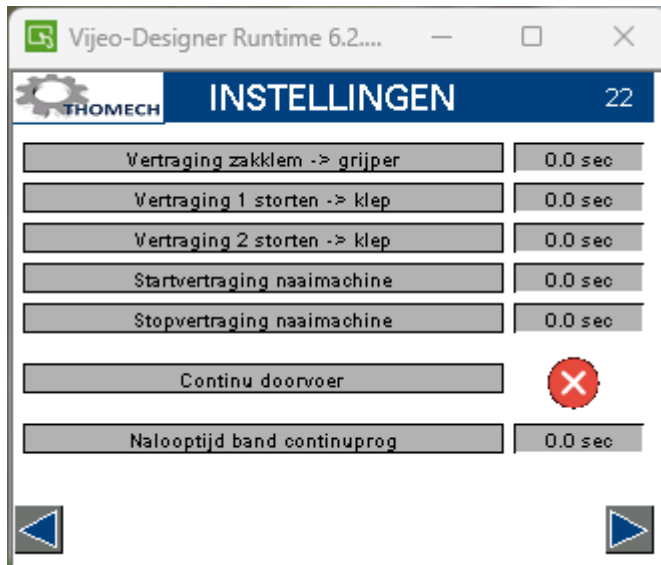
Vijeo-Designer Runtime 6.2....

THOMECH

INSTELLINGEN

22

| | |
|---|---|
| Vertraging zakklem -> grijper | 0.0 sec |
| Vertraging 1 storten -> klep | 0.0 sec |
| Vertraging 2 storten -> klep | 0.0 sec |
| Startvertraging naaimachine | 0.0 sec |
| Stopvertraging naaimachine | 0.0 sec |
| Continu doorvoer | |
| Nalooptijd band continuprog | 0.0 sec |